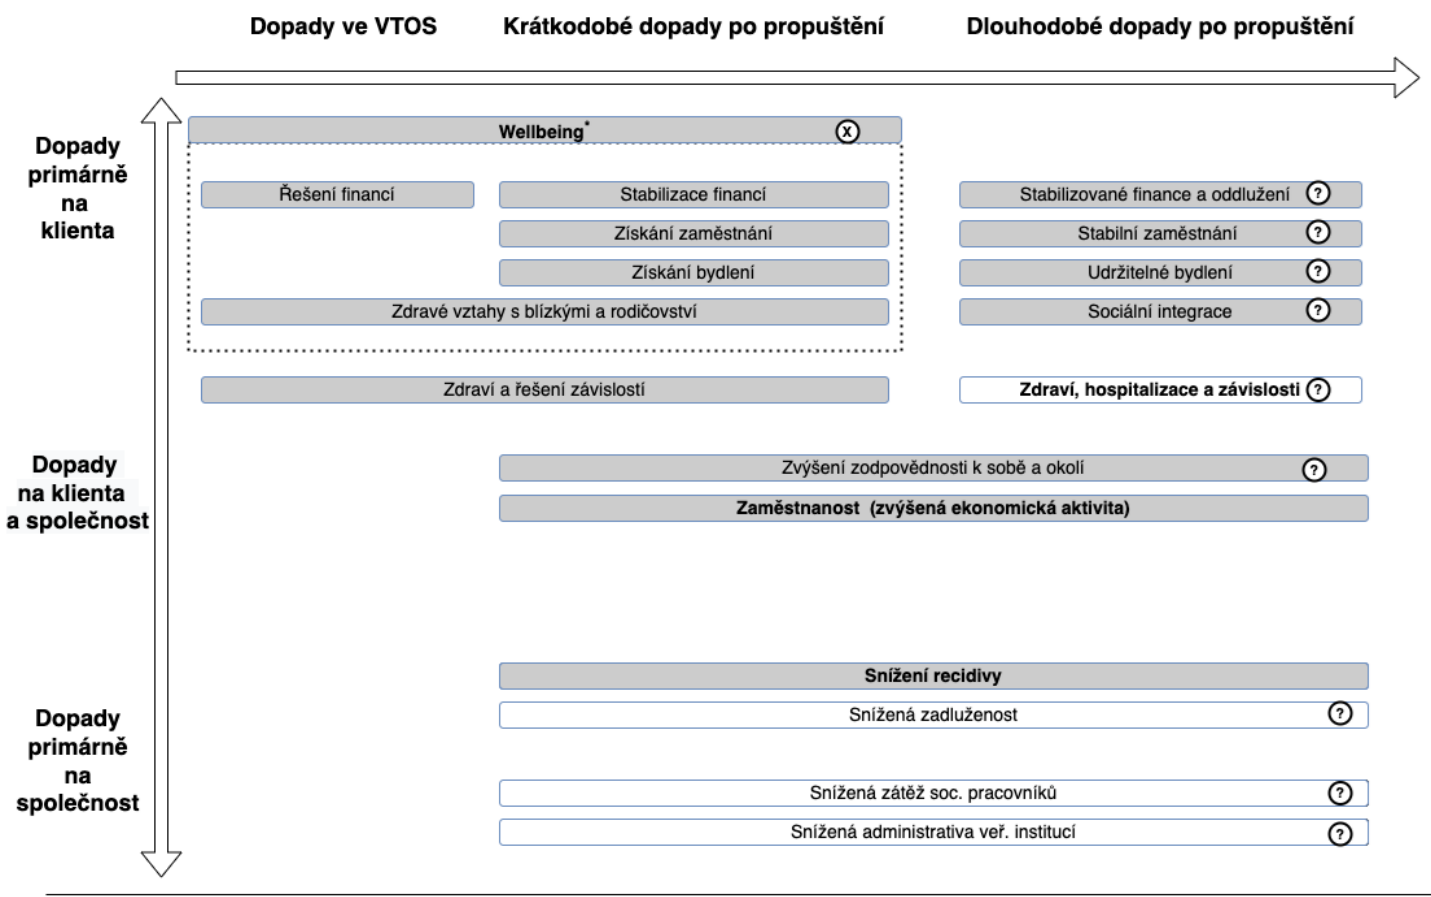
Dopady ve VTOS
Krátkodobé dopady po propuštění
Dlouhodobé dopady po propuštění

Dopady primárně na klienta

Wellbeing* (x)

Řešení financí
Stabilizace financí
Stabilizované finance a oddlužení (?)
Získání zaměstnání
Stabilní zaměstnání (?)
Získání bydlení
Udržitelné bydlení (?)
Zdravé vztahy s blízkými a rodičovství
Sociální integrace (?)

Zdraví a řešení závislostí
Zdraví, hospitalizace a závislosti (?)

Dopady na klienta a společnost

Zvýšení zodpovědnosti k sobě a okolí (?)
Zaměstnanost (zvýšená ekonomická aktivita)

Dopady primárně na společnost

Snížení recidivy
Snížená zadluženost (?)
Snížená zátěž soc. pracovníků (?)
Snížená administrativa veř. institucí (?)